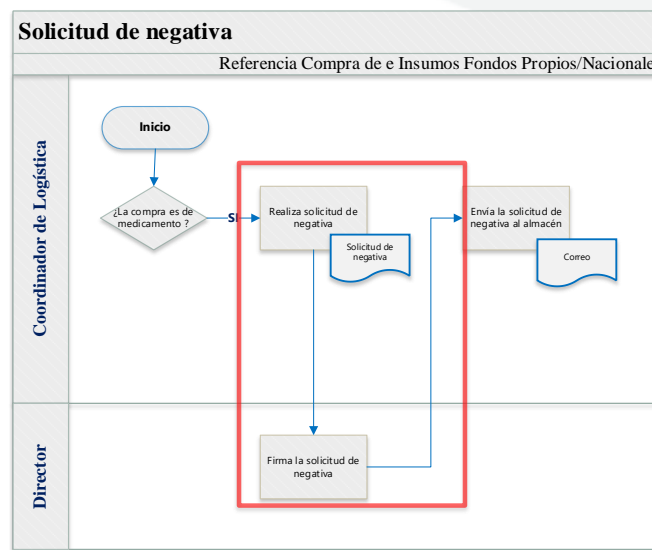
Solicitud de negativa

Referencia Compra de e Insumos Fondos Propios/Nacionale

Coordinador de Logística

Director

Inicio

¿La compra es de medicamento ?

SI

Realiza solicitud de negativa

Solicitud de negativa

Envía la solicitud de negativa al almacén

Correo

Firma la solicitud de negativa